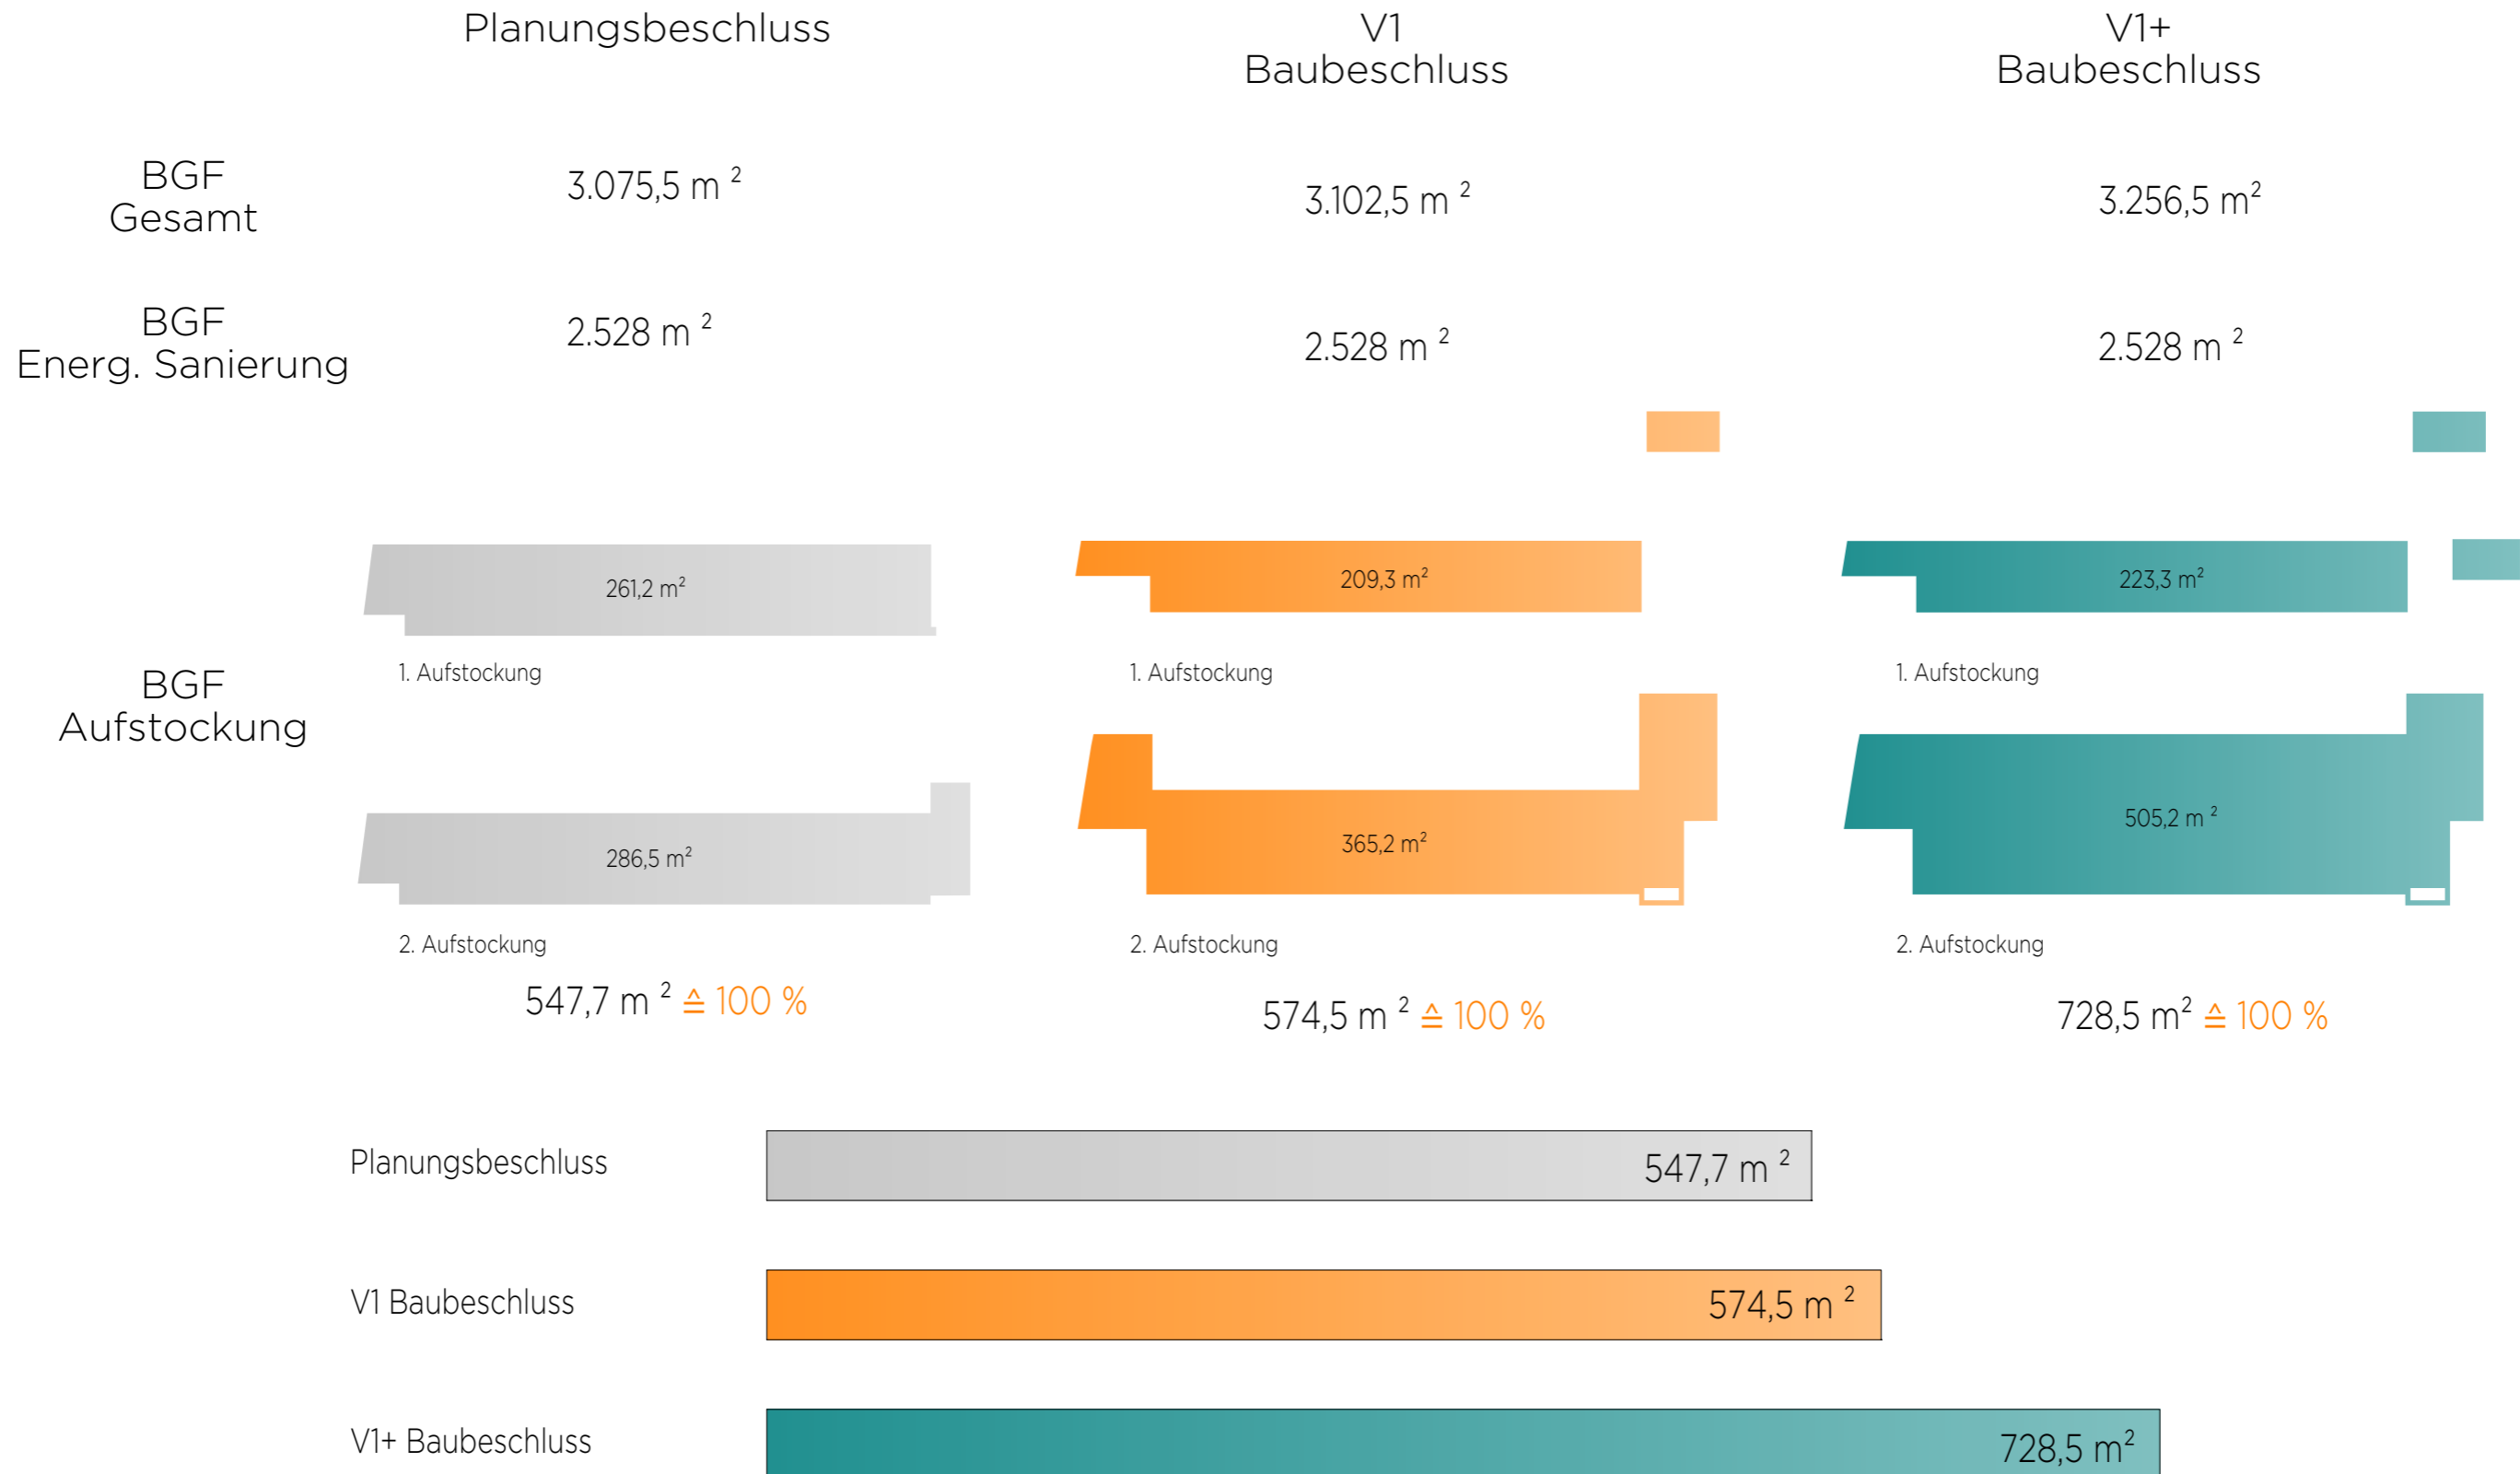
| | Planungsbeschluss | V1 Baubeschluss | V1+ Baubeschluss |
|---|---|---|---|
| BGF Gesamt | 3.075,5 m $^2$ | 3.102,5 m $^2$ | 3.256,5 m$^2$ |
| BGF Energ. Sanierung | 2.528 m $^2$ | 2.528 m $^2$ | 2.528 m $^2$ |

BGF Aufstockung

261,2 m$^2$
1. Aufstockung
286,5 m$^2$
2. Aufstockung
547,7 m $^2$ ≙ 100 %

209,3 m$^2$
1. Aufstockung
365,2 m$^2$
2. Aufstockung
574,5 m $^2$ ≙ 100 %

223,3 m$^2$
1. Aufstockung
505,2 m $^2$
2. Aufstockung
728,5 m$^2$ ≙ 100 %

Planungsbeschluss 547,7 m $^2$

V1 Baubeschluss 574,5 m $^2$

V1+ Baubeschluss 728,5 m$^2$